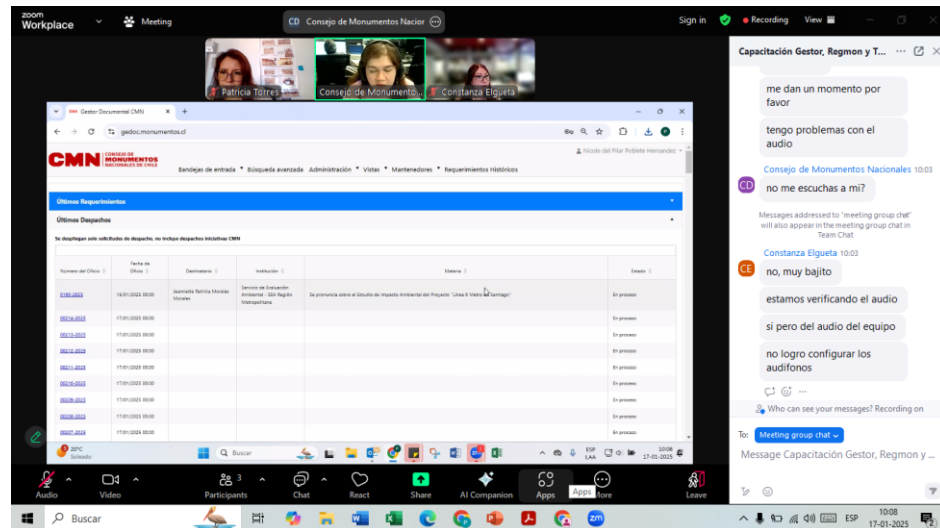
zoom Workplace Meeting CD Consejo de Monumentos Nacion Sign in Recording View

Patricia Torres Consejo de Monumento... Constanza Elgueta

Gestor Documental CMN
gedoc.monumentos.cl
CMN CONSEJO DE MONUMENTOS NACIONALES DE CHILE
Nicole del Pilar Poblete Hernandez
Bandejas de entrada Búsqueda avanzada Administración Vistas Mantenedores Requerimientos Históricos

Últimos Requerimientos
Últimos Despachos
Se despliegan solo solicitudes de despacho, no incluye despachos iniciativa CMN

| Número del Oficio | Fecha de Oficio | Destinatario | Institución | Materia | Estado |
|---|---|---|---|---|---|
| 0180-2025 | 16/01/2025 00:00 | Jeannette Patricia Morales Morales | Servicio de Evaluación Ambiental - SEA Región Metropolitana | Se pronuncia sobre el Estudio de Impacto Ambiental del Proyecto "Línea 8 Metro de Santiago" | En proceso |
| 00216-2025 | 17/01/2025 00:00 | | | | En proceso |
| 00213-2025 | 17/01/2025 00:00 | | | | En proceso |
| 00212-2025 | 17/01/2025 00:00 | | | | En proceso |
| 00211-2025 | 17/01/2025 00:00 | | | | En proceso |
| 00210-2025 | 17/01/2025 00:00 | | | | En proceso |
| 00209-2025 | 17/01/2025 00:00 | | | | En proceso |
| 00208-2025 | 17/01/2025 00:00 | | | | En proceso |
| 00207-2025 | 17/01/2024 00:00 | | | | En proceso |

20°C Soleado Buscar ESP LAA 10:06 17-01-2025

Capacitación Gestor, Regmon y T...
me dan un momento por favor
tengo problemas con el audio
Consejo de Monumentos Nacionales 10:03
no me escuchas a mi?
Messages addressed to "meeting group chat" will also appear in the meeting group chat in Team Chat
Constanza Elgueta 10:03
no, muy bajito
estamos verificando el audio
si pero del audio del equipo
no logro configurar los audifonos
Who can see your messages? Recording on
To: Meeting group chat
Message Capacitación Gestor, Regmon y ...

Audio Video Participants 3 Chat React Share AI Companion Apps More Leave
Apps

Buscar ESP 10:08 17-01-2025